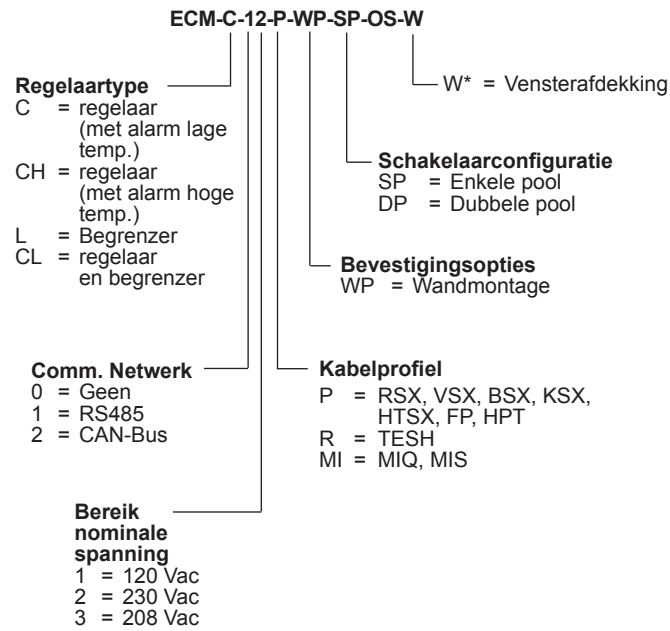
ECM-C-12-P-WP-SP-OS-W

W* = Vensterafdekking

Regelaartype
C = regelaar (met alarm lage temp.)
CH = regelaar (met alarm hoge temp.)
L = Begrenzer
CL = regelaar en begrenzer

Schakelaarconfiguratie
SP = Enkele pool
DP = Dubbele pool

Bevestigingsopties
WP = Wandmontage

Comm. Netwerk
0 = Geen
1 = RS485
2 = CAN-Bus

Kabelprofiel
P = RSX, VSX, BSX, KSX, HTSX, FP, HPT
R = TESH
MI = MIQ, MIS

Bereik nominale spanning
1 = 120 Vac
2 = 230 Vac
3 = 208 Vac